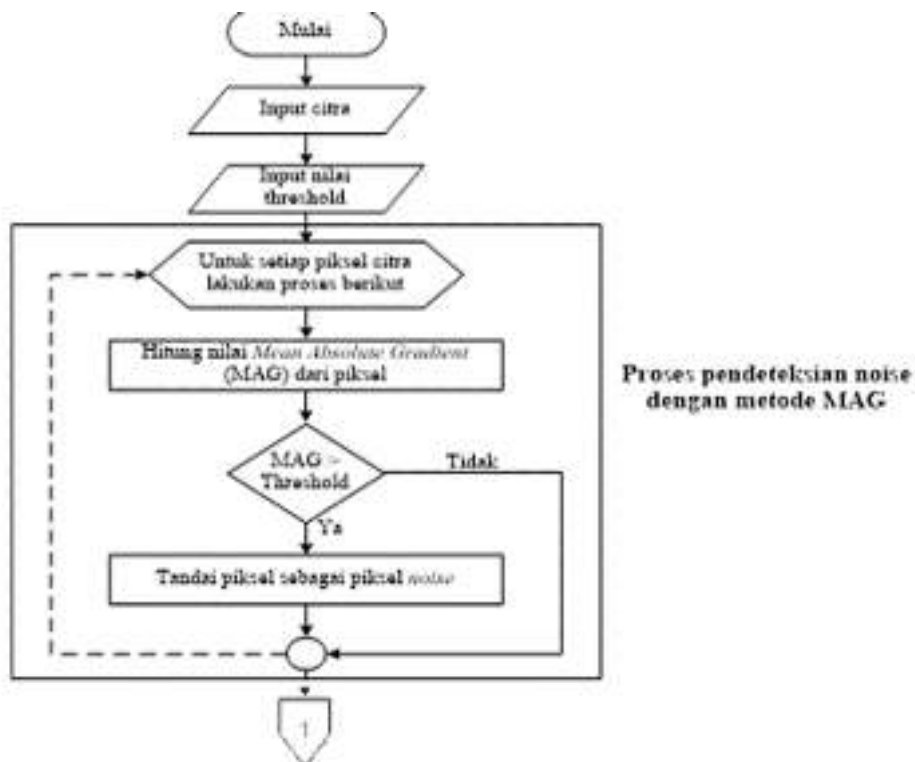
Mulai

Input citra

Input nilai threshold

Untuk setiap piksel citra lakukan proses berikut

Hitung nilai Mean Absolute Gradient (MAG) dari piksel

MAG > Threshold

Tidak

Ya

Tandai piksel sebagai piksel noise

1

Proses pendeteksian noise dengan metode MAG